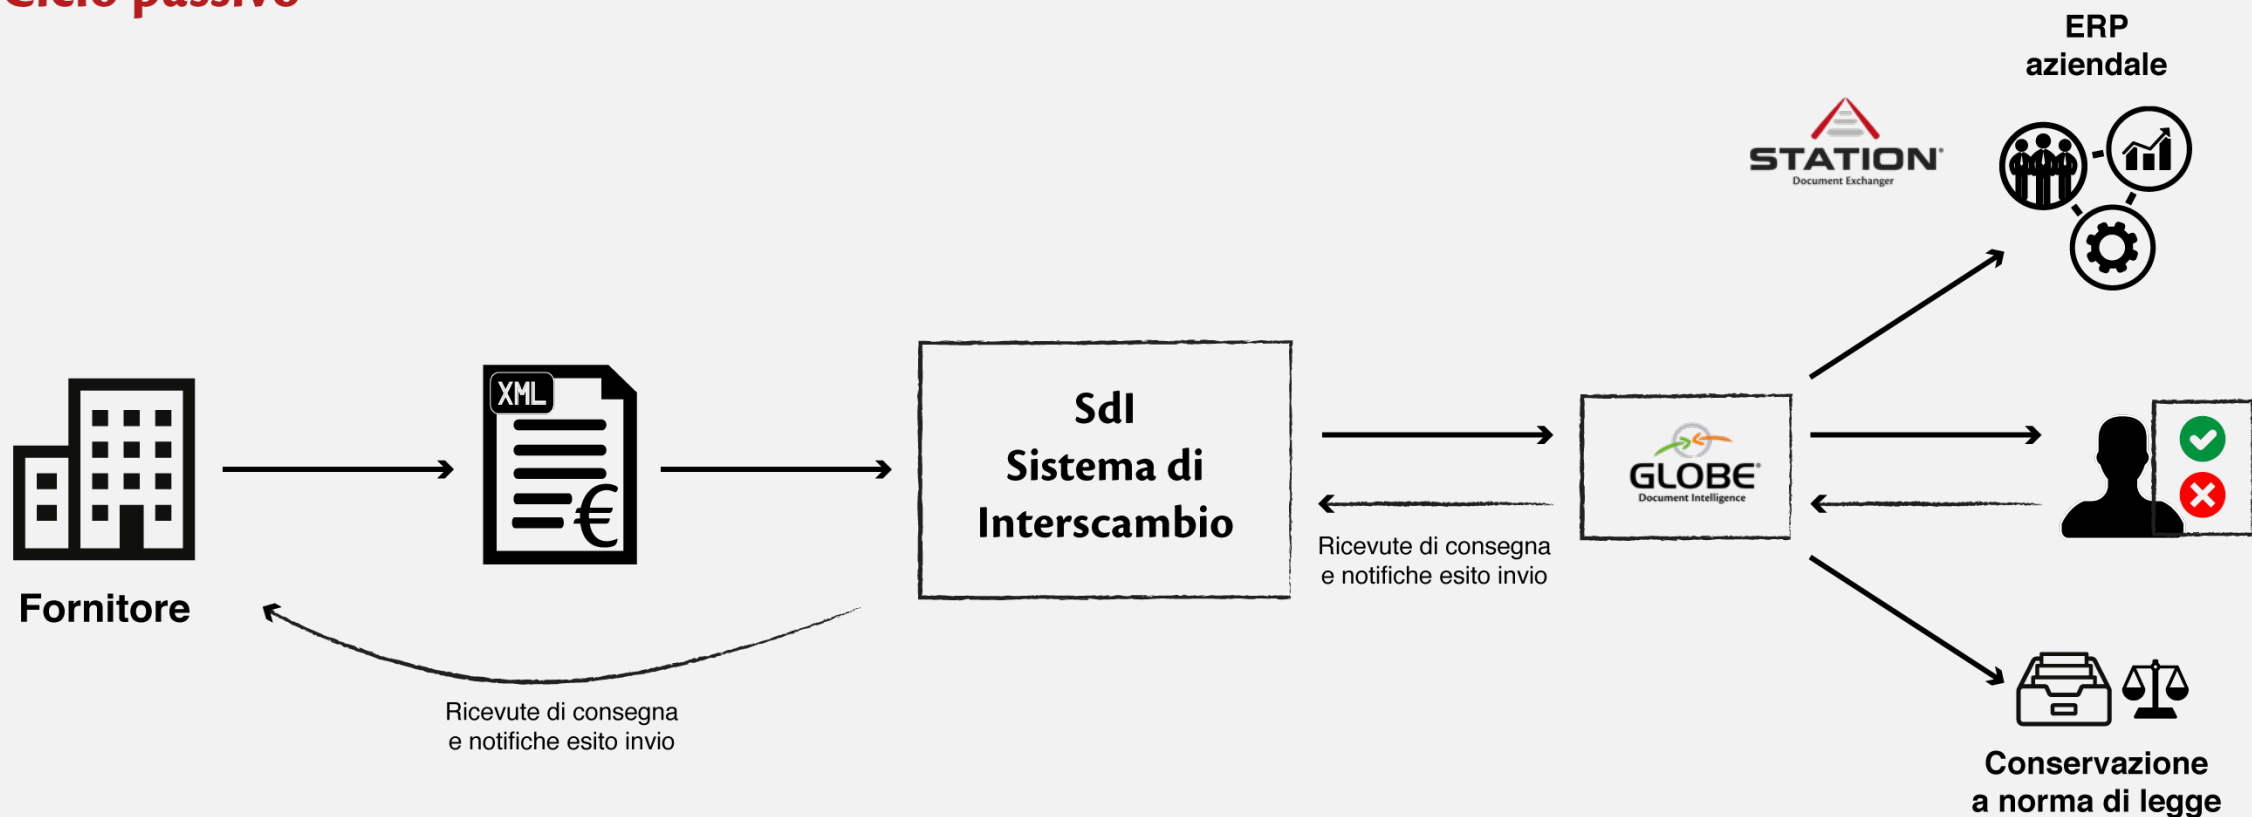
Ciclo passivo

ERP aziendale

STATION
Document Exchanger

XML
€

Fornitore

SdI
Sistema di
Interscambio

GLOBE
Document Intelligence

Ricevute di consegna
e notifiche esito invio

Ricevute di consegna
e notifiche esito invio

Conservazione
a norma di legge